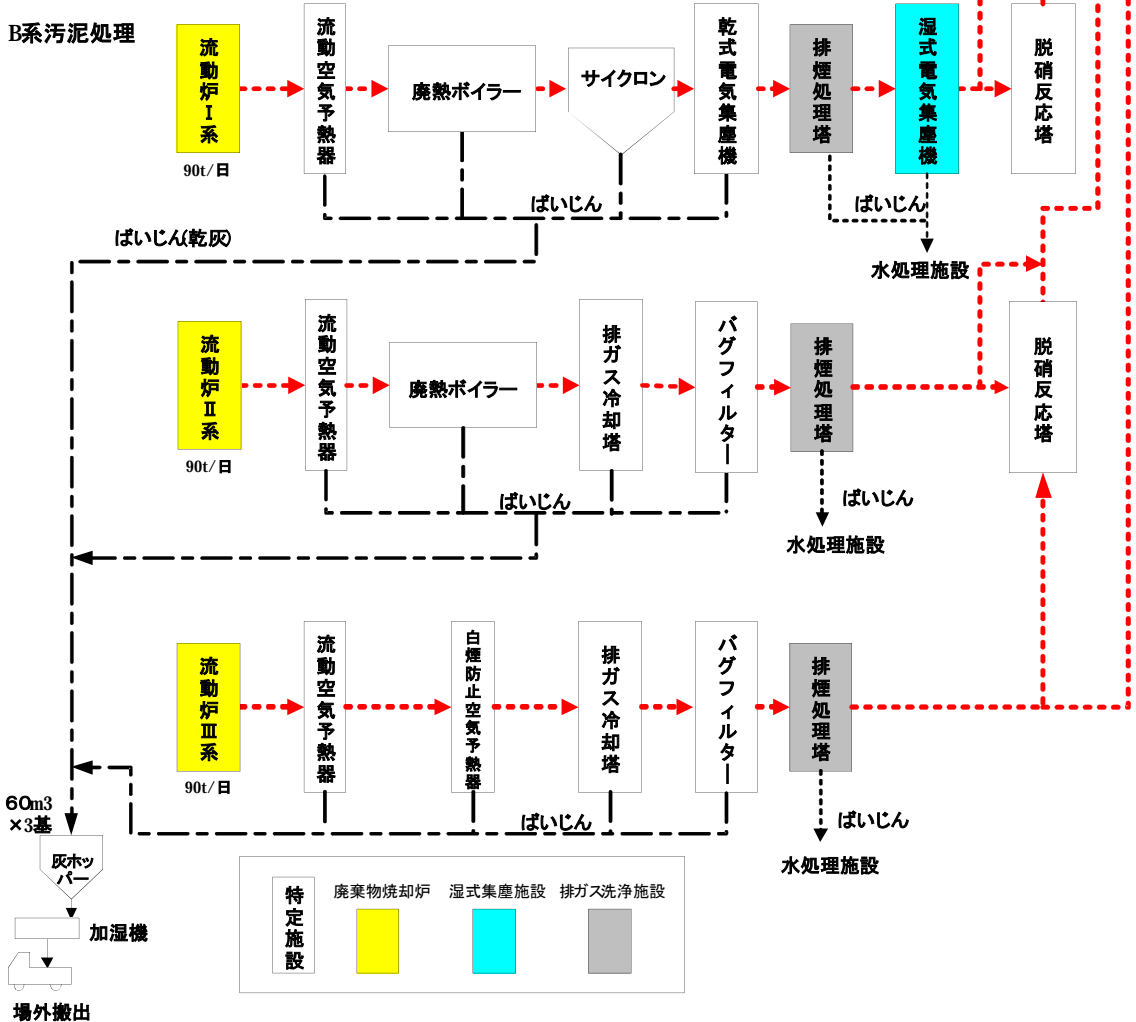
B系汚泥処理

流動炉Ⅰ系
90t/日
流動空気予熱器
廃熱ボイラー
サイクロン
乾式電気集塵機
排煙処理塔
湿式電気集塵機
脱硝反応塔
ばいじん
ばいじん
ばいじん(乾灰)
水処理施設

流動炉Ⅱ系
90t/日
流動空気予熱器
廃熱ボイラー
排ガス冷却塔
バグフィルター
排煙処理塔
脱硝反応塔
ばいじん
ばいじん
水処理施設

流動炉Ⅲ系
90t/日
流動空気予熱器
白煙防止空気予熱器
排ガス冷却塔
バグフィルター
排煙処理塔
ばいじん
ばいじん
水処理施設

60m3
×3基
灰ホッパー
加湿機
場外搬出

特定施設
廃棄物焼却炉
湿式集塵施設
排ガス洗浄施設